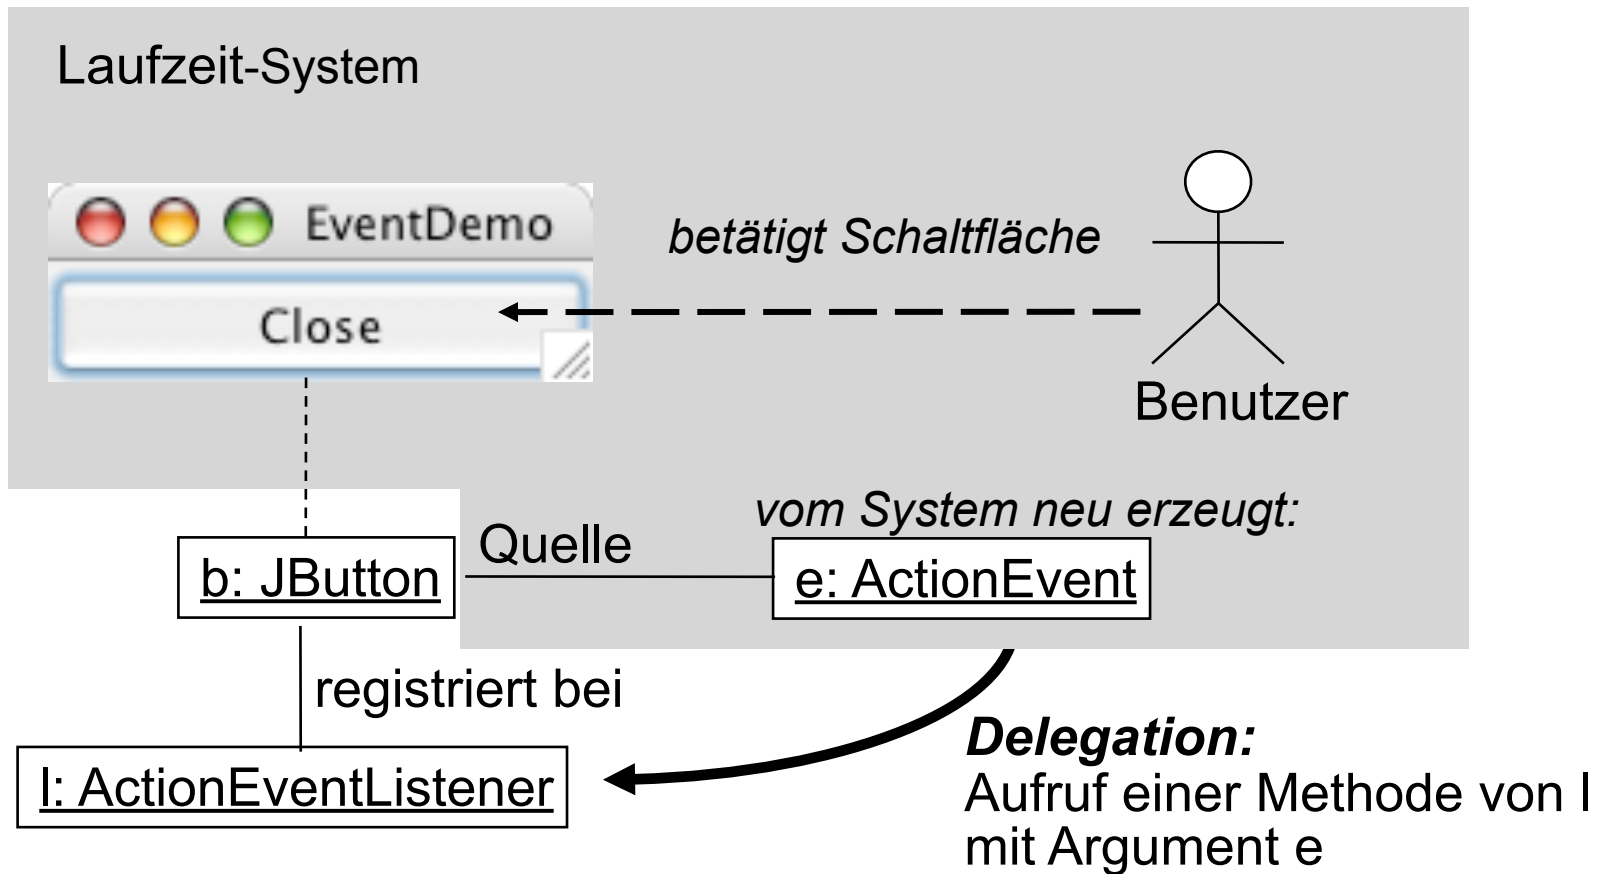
Laufzeit-System

EventDemo

Close

betätigt Schaltfläche

Benutzer

vom System neu erzeugt:

b: JButton

Quelle

e: ActionEvent

registriert bei

l: ActionEventListener

**Delegation:**
Aufruf einer Methode von l mit Argument e